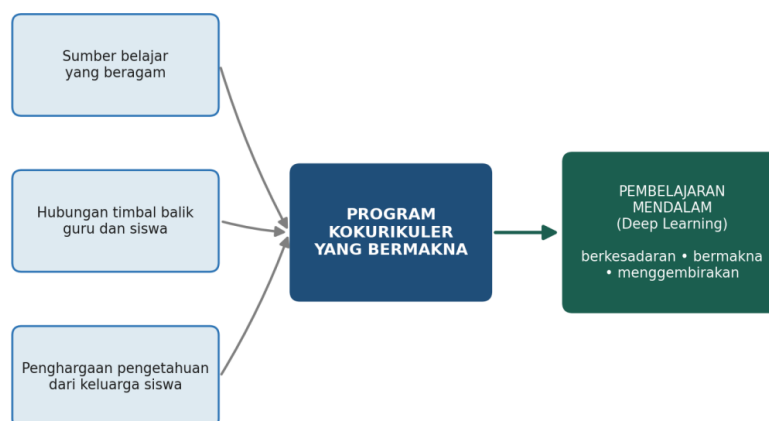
Sumber belajar yang beragam

Hubungan timbal balik guru dan siswa

Penghargaan pengetahuan dari keluarga siswa

PROGRAM KOKURIKULER YANG BERMAKNA

PEMBELAJARAN MENDALAM (Deep Learning)

berkesadaran • bermakna • menggembirakan